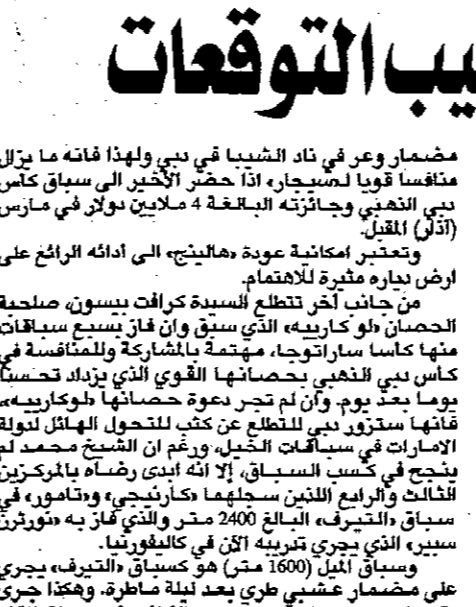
ييب التوقعات

مضمار وعر في ناد الشيبا في دبي ولهذا فانه ما يزال منافسا قويا لمسجار، اذا حضر الأخير الى سباق كاس دبي الذهبي وجائزته البالغة 4 ملايين دولار في مارس (آذار) المقبل.

وتعتبر امكانية عودة «هالينج» الى ادائه الرائع على ارض بلاده مثيرة للاهتمام.

من جانب آخر تتطلع السيدة كرافت بيسون، صاحبة الحصان «لو كاريبه» الذي سبق وان فاز بسبع سباقات منها كاسا ساراتوجا، مهتمة بالمشاركة والمنافسة في كاس دبي الذهبي بحصانها القوي الذي يزداد تحسنا يوما بعد يوم. وان لم تجر دعوة حصانها «لوكاريبه» فانها ستزور دبي للتطلع عن كثب للتحول الهائل لدولة الامارات في سباقات الخيل، ورغم ان الشيخ محمد لم ينجح في كسب السباق، إلا انه ابدى رضاه بالمركزين الثالث والرابع اللذين سجلهما «كارنيجي» و«تامور» في سباق «التيرف» البالغ 2400 متر والذي فاز به «نورثرن سبير» الذي يجري تدريبه الآن في كاليفورنيا.

وسباق الميل (1600 متر) هو كسباق «التيرف» يجري على مضمار عشبي طري بعد ليلة ماطرة. وهكذا جرى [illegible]